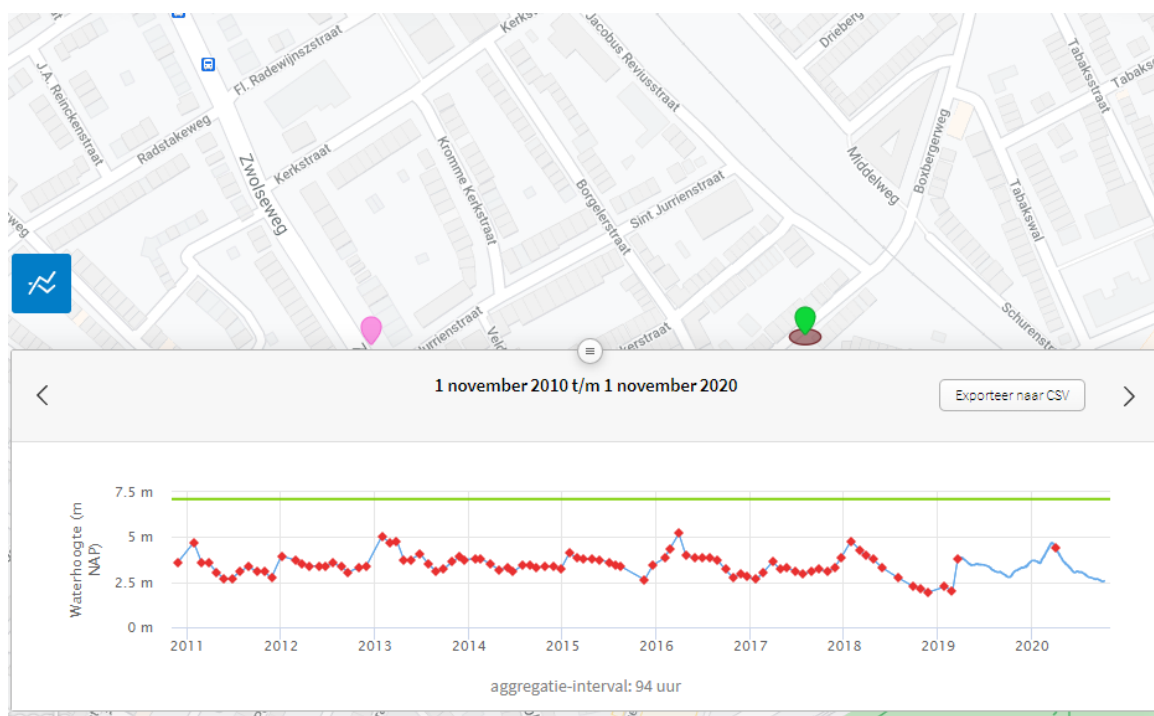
Kerkstraat
Jacobus Reviusstraat
Drieberg
Tabaksstraat
Tabaks
Fl. Radewijnszstraat
J.A. Reinckenstraat
Radstakeweg
Zwolseweg
Kerkstraat
Kromme Kerkstraat
Borgelerstraat
Sint Jurrienstraat
Middelweg
Boxbergerweg
Tabakswal
Schurenstr
Jurrienstraat
Veld
kerstraat

1 november 2010 t/m 1 november 2020
Exporteer naar CSV

7.5 m
5 m
2.5 m
0 m
Waterhoogte (m NAP)
2011
2012
2013
2014
2015
2016
2017
2018
2019
2020
aggregatie-interval: 94 uur